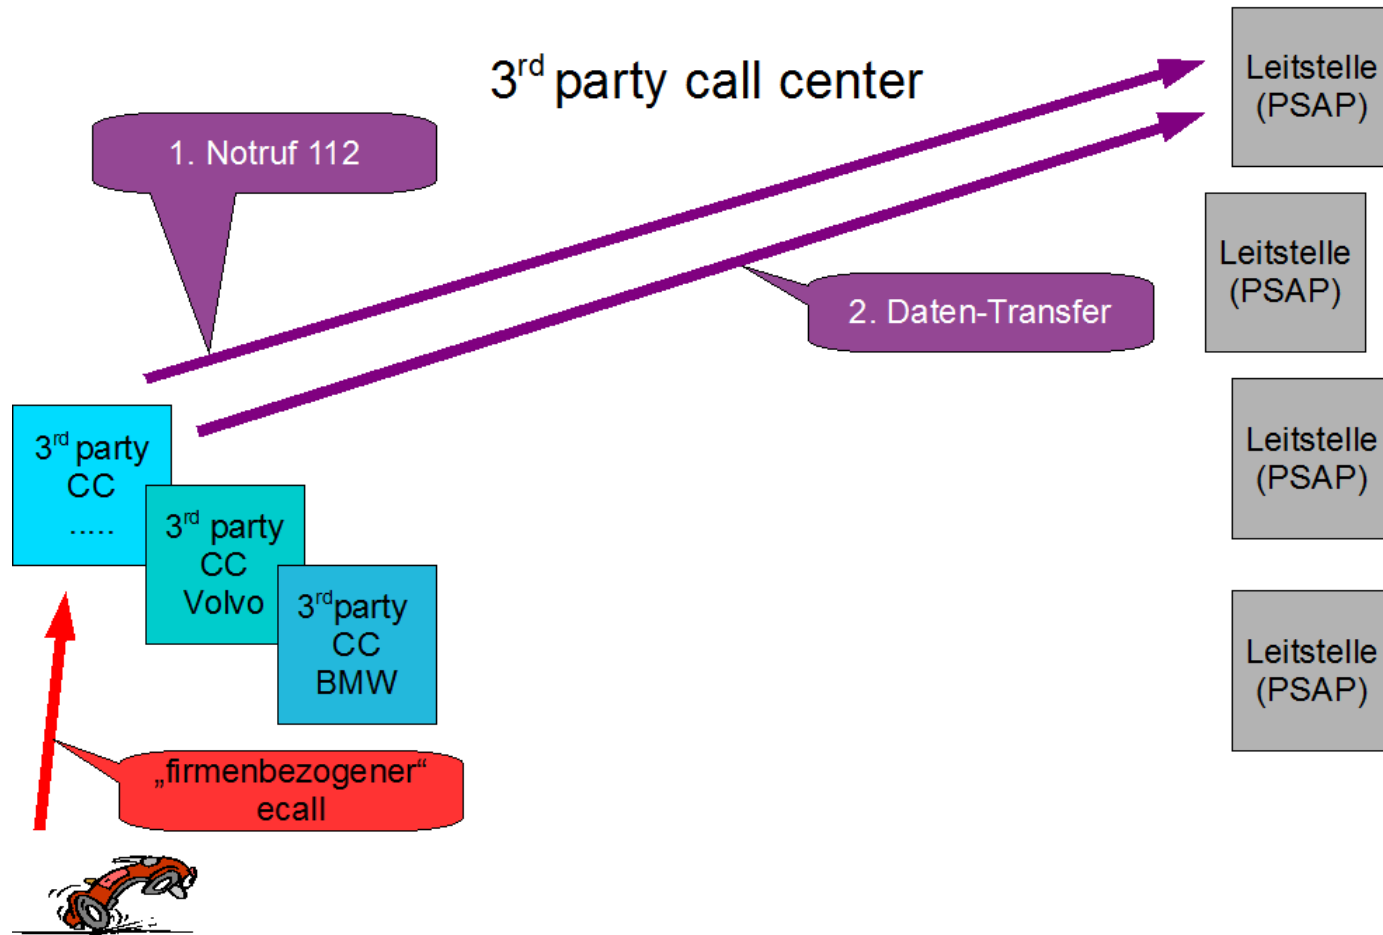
3$^{rd}$ party call center

1. Notruf 112

2. Daten-Transfer

Leitstelle (PSAP)

Leitstelle (PSAP)

Leitstelle (PSAP)

Leitstelle (PSAP)

3$^{rd}$ party CC .....

3$^{rd}$ party CC Volvo

3$^{rd}$party CC BMW

„firmenbezogener“ ecall